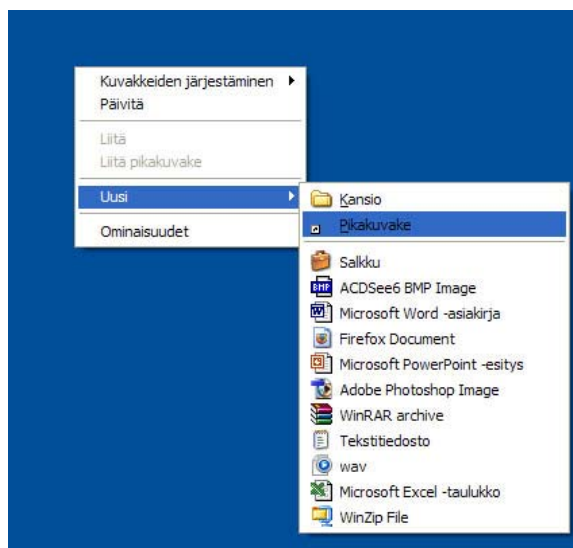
Kuvakkeiden järjestäminen
Päivitä

Liitä
Liitä pikakuvake

Uusi

Ominaisuudet

Kansio
Pikakuvake

Salkku
BMP ACDSee6 BMP Image
Microsoft Word -asiakirja
Firefox Document
Microsoft PowerPoint -esitys
Adobe Photoshop Image
WinRAR archive
Tekstitiedosto
wav
Microsoft Excel -taulukko
WinZip File